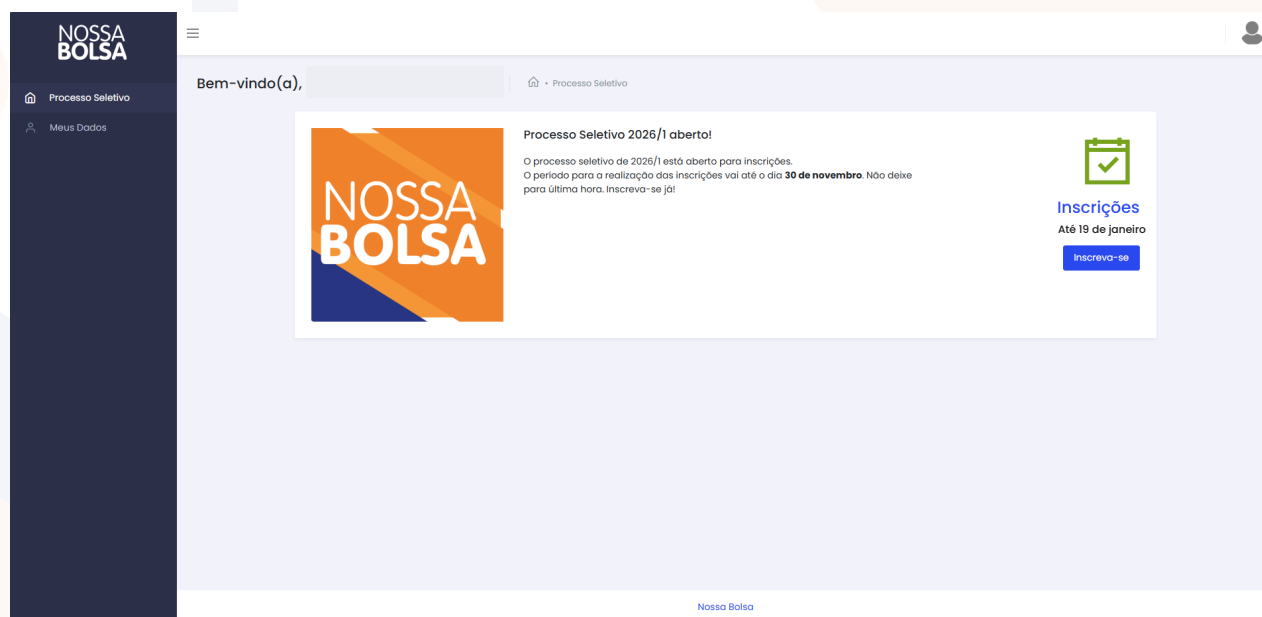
NOSSA BOLSA

Processo Seletivo
Meus Dados

Bem-vindo(a),

Processo Seletivo

NOSSA BOLSA

Processo Seletivo 2026/1 aberto!

O processo seletivo de 2026/1 está aberto para inscrições.
O período para a realização das inscrições vai até o dia **30 de novembro**. Não deixe para última hora. Inscreva-se já!

Inscrições
Até 19 de janeiro
Inscreva-se

Nossa Bolsa